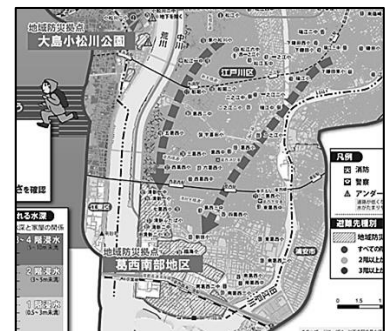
地域防災拠点
大島小松川公園

荒川

江戸川区

を確認

れる水深
深と家屋の関係
～4 階浸水

2 階浸水
(3～5m浸水)

1 階浸水
(0.5～3m浸水)

地域防災拠点
葛西南部地区

凡例
消防
警察
アンダー

避難先種別
地域防災

すべての

2階以上

3階以上